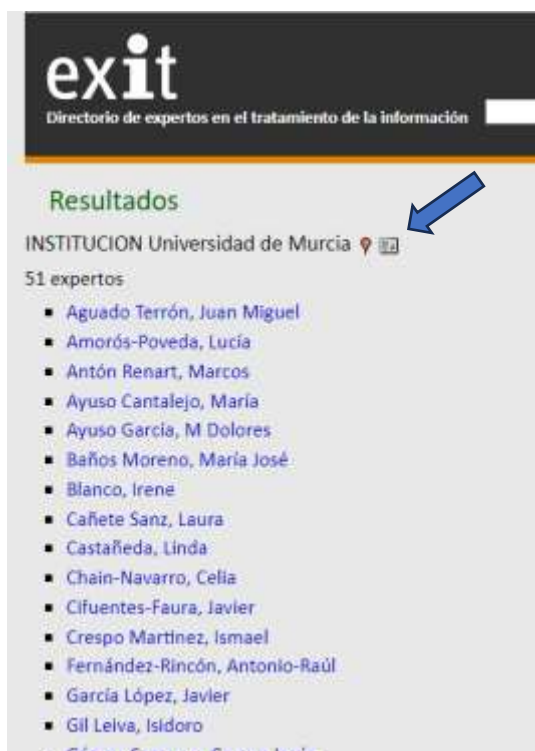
exit
Directorio de expertos en el tratamiento de la información

Resultados

INSTITUCION Universidad de Murcia

51 expertos

- Aguado Terrón, Juan Miguel
- Amorós-Poveda, Lucía
- Antón Renart, Marcos
- Ayuso Cantalejo, María
- Ayuso García, M Dolores
- Baños Moreno, María José
- Blanco, Irene
- Cañete Sanz, Laura
- Castañeda, Linda
- Chain-Navarro, Celia
- Cifuentes-Faura, Javier
- Crespo Martínez, Ismael
- Fernández-Rincón, Antonio-Raúl
- García López, Javier
- Gil Leiva, Isidoro
- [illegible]